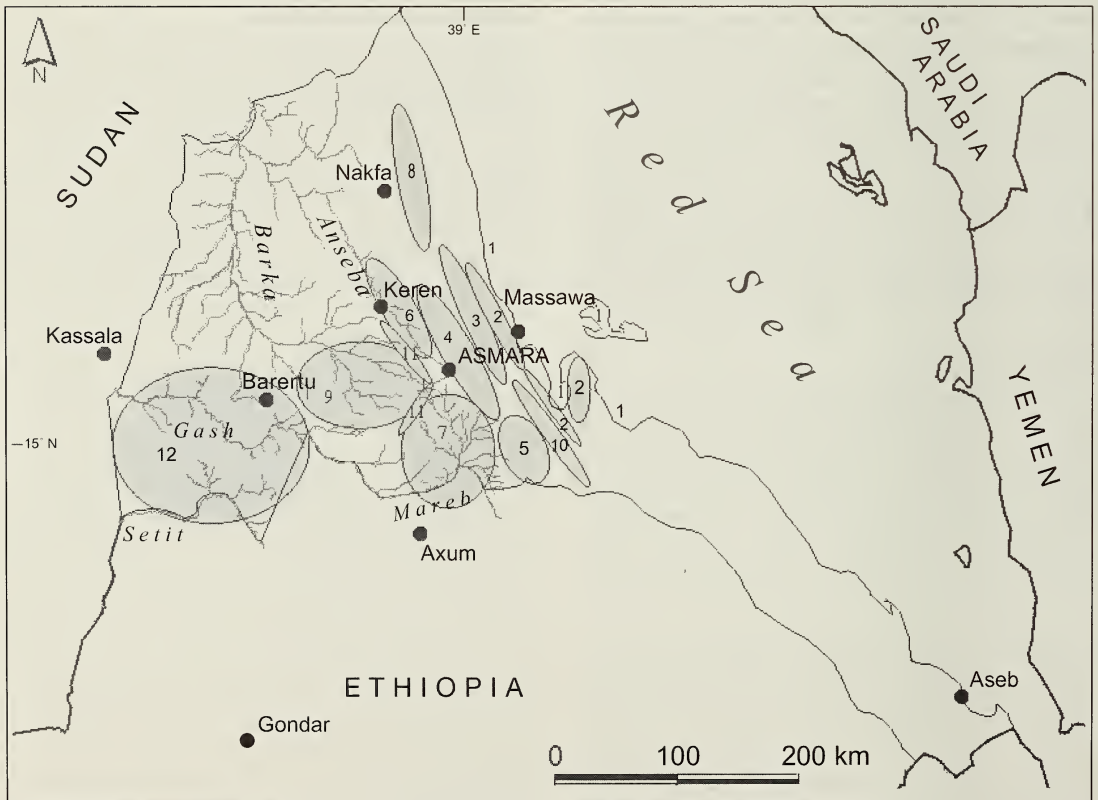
N

39° E

SUDAN

SAUDI ARABIA

Red Sea

YEMEN

Nakfa

8

Barka

Anseba

1

Keren

Massawa

6

3

2

4

11

ASMARA

1

Kassala

Barentu

9

2

11

7

2

1

10

5

—15° N

Gash

12

Mareb

Setit

Axum

ETHIOPIA

Aseb

Gondar

0

100

200 km